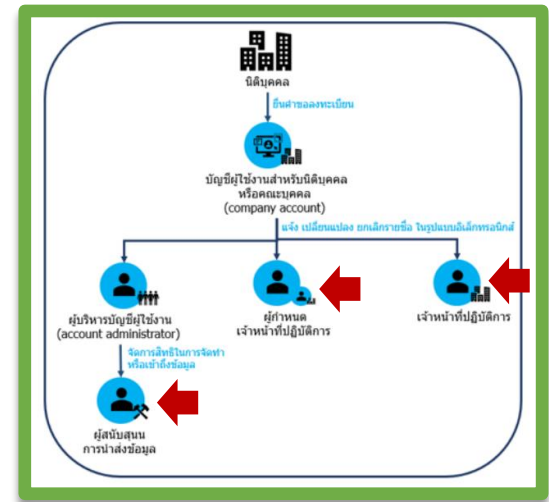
นิติบุคคล

ยื่นคำขอลงทะเบียน

บัญชีผู้ใช้งานสำหรับนิติบุคคล หรือคณะบุคคล (company account)

แจ้ง เปลี่ยนแปลง ยกเลิกรายชื่อ ในรูปแบบอิเล็กทรอนิกส์

ผู้บริหารบัญชีผู้ใช้งาน (account administrator)

ผู้กำหนด เจ้าหน้าที่ปฏิบัติการ

เจ้าหน้าที่ปฏิบัติการ

จัดการสิทธิในการจัดทำ หรือเข้าถึงข้อมูล

ผู้สนับสนุน การนำส่งข้อมูล